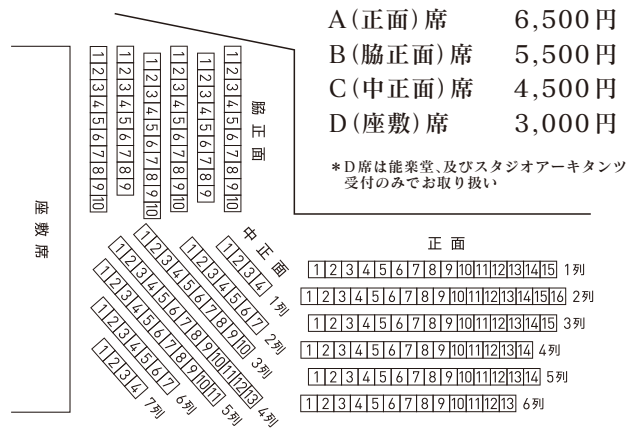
A(正面)席　6,500円
B(脇正面)席　5,500円
C(中正面)席　4,500円
D(座敷)席　3,000円

＊D席は能楽堂、及びスタジオアーキタンツ受付のみでお取り扱い

脇正面

1 2 3 4 5 6 7 8 9 10
1 2 3 4 5 6 7 8 9
1 2 3 4 5 6 7 8 9 10
1 2 3 4 5 6 7 8 9 10
1 2 3 4 5 6 7 8 9
1 2 3 4 5 6 7 8 9 10

座敷席

中正面

1 2 3 4　1列
1 2 3 4 5 6 7　2列
1 2 3 4 5 6 7 8 9 10　3列
1 2 3 4 5 6 7 8 9 10 11 12 13　4列
1 2 3 4 5 6 7 8 9 10 11　5列
1 2 3 4 5 6 7　6列
1 2 3 4　7列

正面

1 2 3 4 5 6 7 8 9 10 11 12 13 14 15　1列
1 2 3 4 5 6 7 8 9 10 11 12 13 14 15 16　2列
1 2 3 4 5 6 7 8 9 10 11 12 13 14 15　3列
1 2 3 4 5 6 7 8 9 10 11 12 13 14　4列
1 2 3 4 5 6 7 8 9 10 11 12 13 14　5列
1 2 3 4 5 6 7 8 9 10 11 12 13　6列